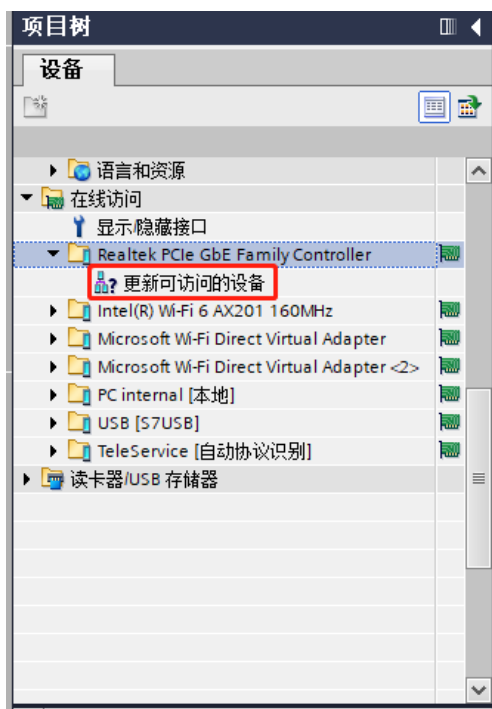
项目树

设备

语言和资源
在线访问
显示/隐藏接口
Realtek PCIe GbE Family Controller
更新可访问的设备
Intel(R) Wi-Fi 6 AX201 160MHz
Microsoft Wi-Fi Direct Virtual Adapter
Microsoft Wi-Fi Direct Virtual Adapter <2>
PC internal [本地]
USB [S7USB]
TeleService [自动协议识别]
读卡器/USB 存储器